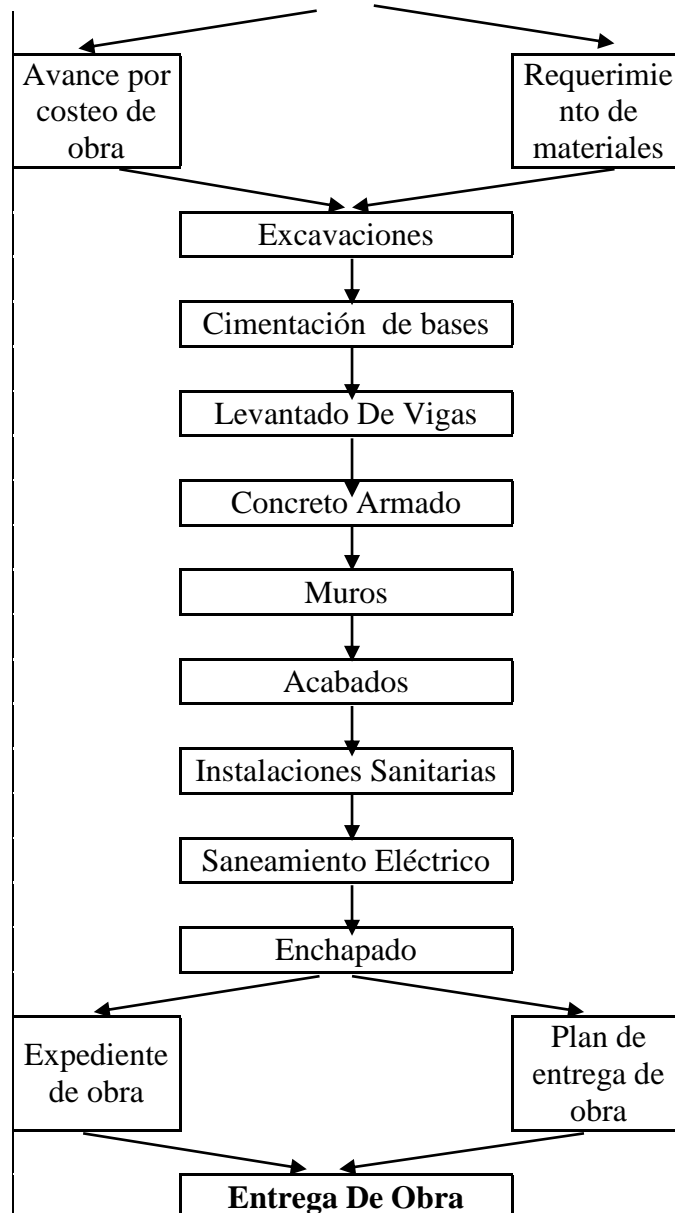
Avance por costeo de obra

Requerimie nto de materiales

Excavaciones

Cimentación de bases

Levantado De Vigas

Concreto Armado

Muros

Acabados

Instalaciones Sanitarias

Saneamiento Eléctrico

Enchapado

Expediente de obra

Plan de entrega de obra

**Entrega De Obra**